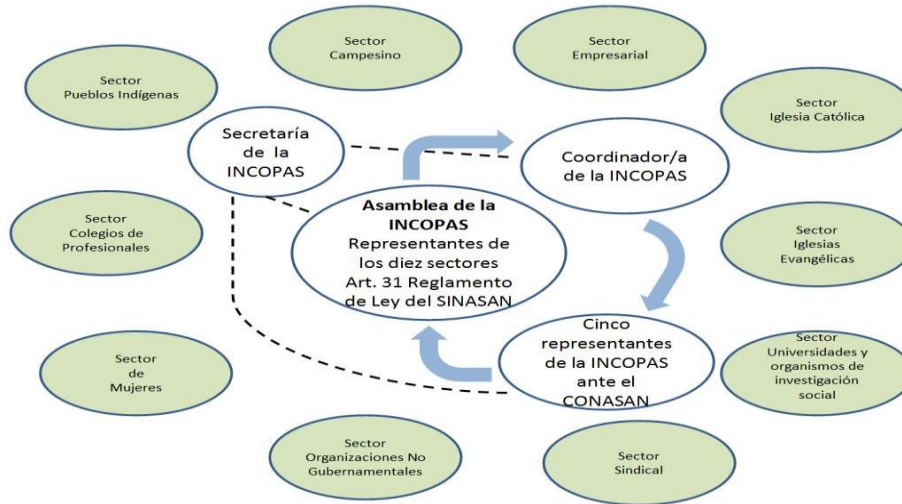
Sector Campesino

Sector Empresarial

Sector Pueblos Indígenas

Sector Iglesia Católica

Secretaría de la INCOPAS

Coordinador/a de la INCOPAS

**Asamblea de la INCOPAS**
Representantes de los diez sectores Art. 31 Reglamento de Ley del SINASAN

Sector Colegios de Profesionales

Sector Iglesias Evangélicas

Cinco representantes de la INCOPAS ante el CONASAN

Sector de Mujeres

Sector Universidades y organismos de investigación social

Sector Organizaciones No Gubernamentales

Sector Sindical